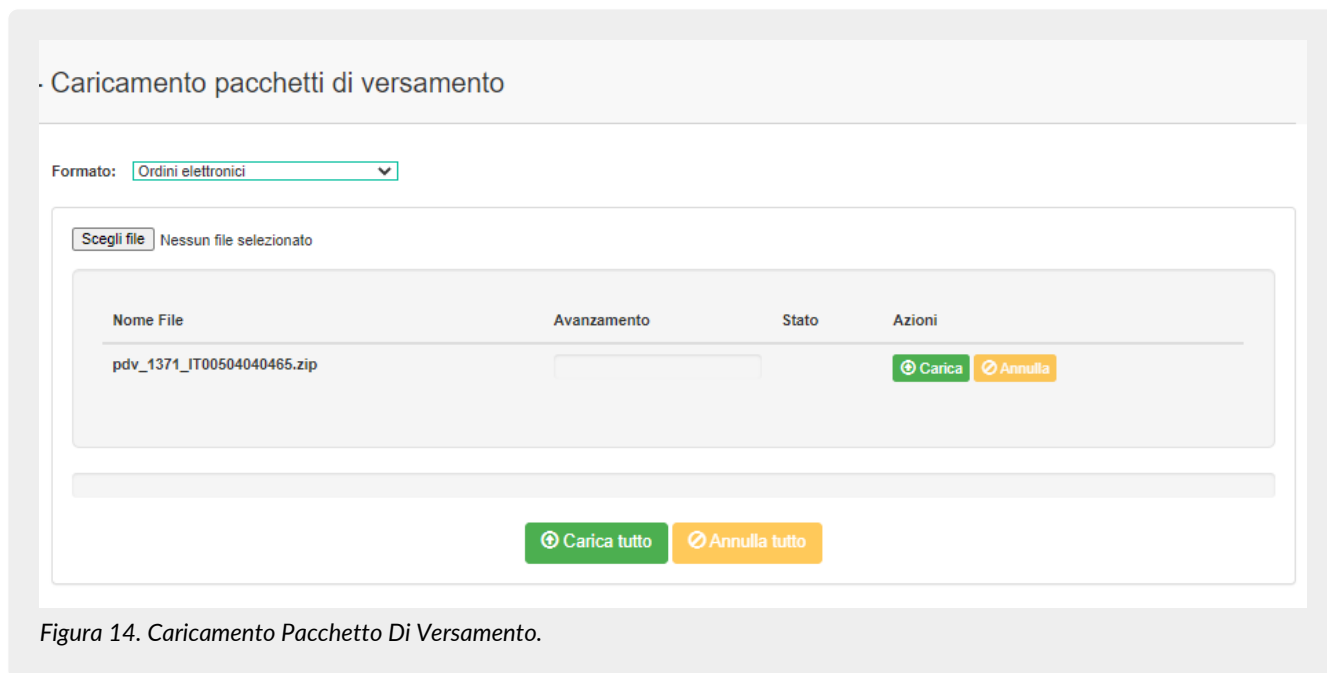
Caricamento pacchetti di versamento

Formato: Ordini elettronici

Scegli file Nessun file selezionato

| Nome File | Avanzamento | Stato | Azioni |
|---|---|---|---|
| pdv_1371_IT00504040465.zip | | | Carica Annulla |

Carica tutto Annulla tutto

Figura 14. Caricamento Pacchetto Di Versamento.